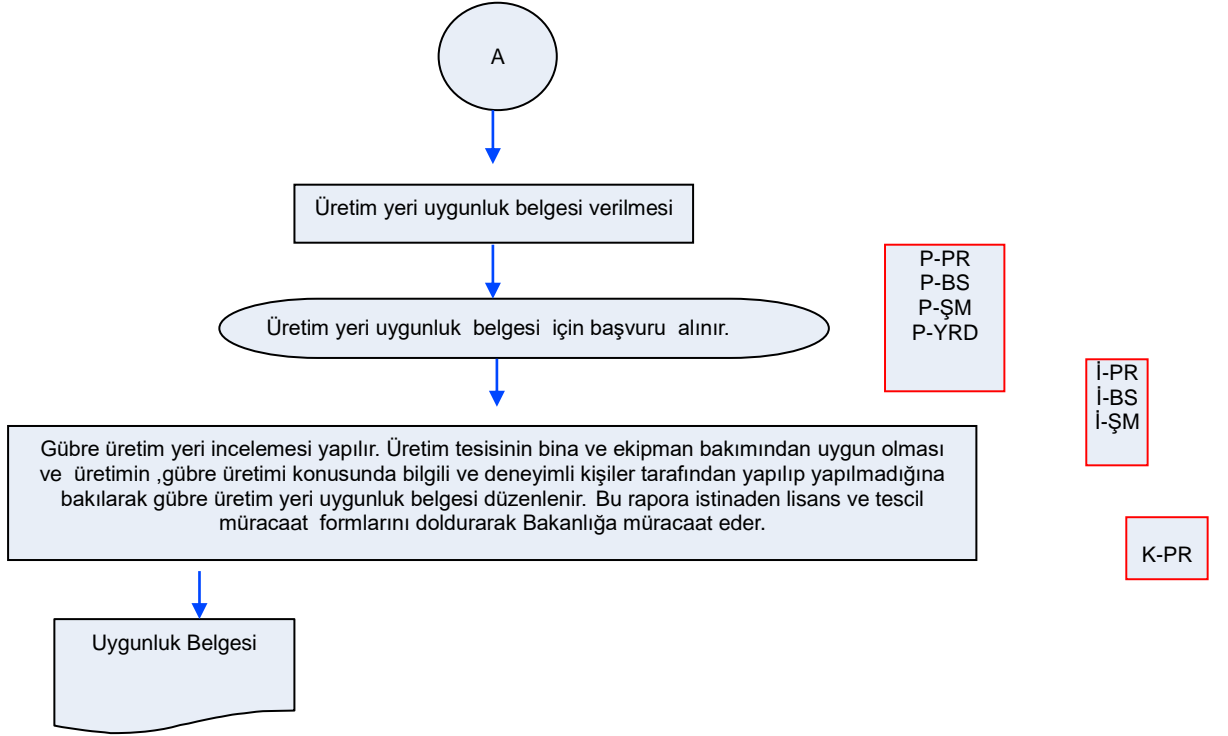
A

Üretim yeri uygunluk belgesi verilmesi

P-PR
P-BS
P-ŞM
P-YRD

Üretim yeri uygunluk belgesi için başvuru alınır.

İ-PR
İ-BS
İ-ŞM

Gübre üretim yeri incelemesi yapılır. Üretim tesisinin bina ve ekipman bakımından uygun olması ve üretimin ,gübre üretimi konusunda bilgili ve deneyimli kişiler tarafından yapılıp yapılmadığına bakılarak gübre üretim yeri uygunluk belgesi düzenlenir. Bu rapora istinaden lisans ve tescil müracaat formlarını doldurarak Bakanlığa müracaat eder.

K-PR

Uygunluk Belgesi